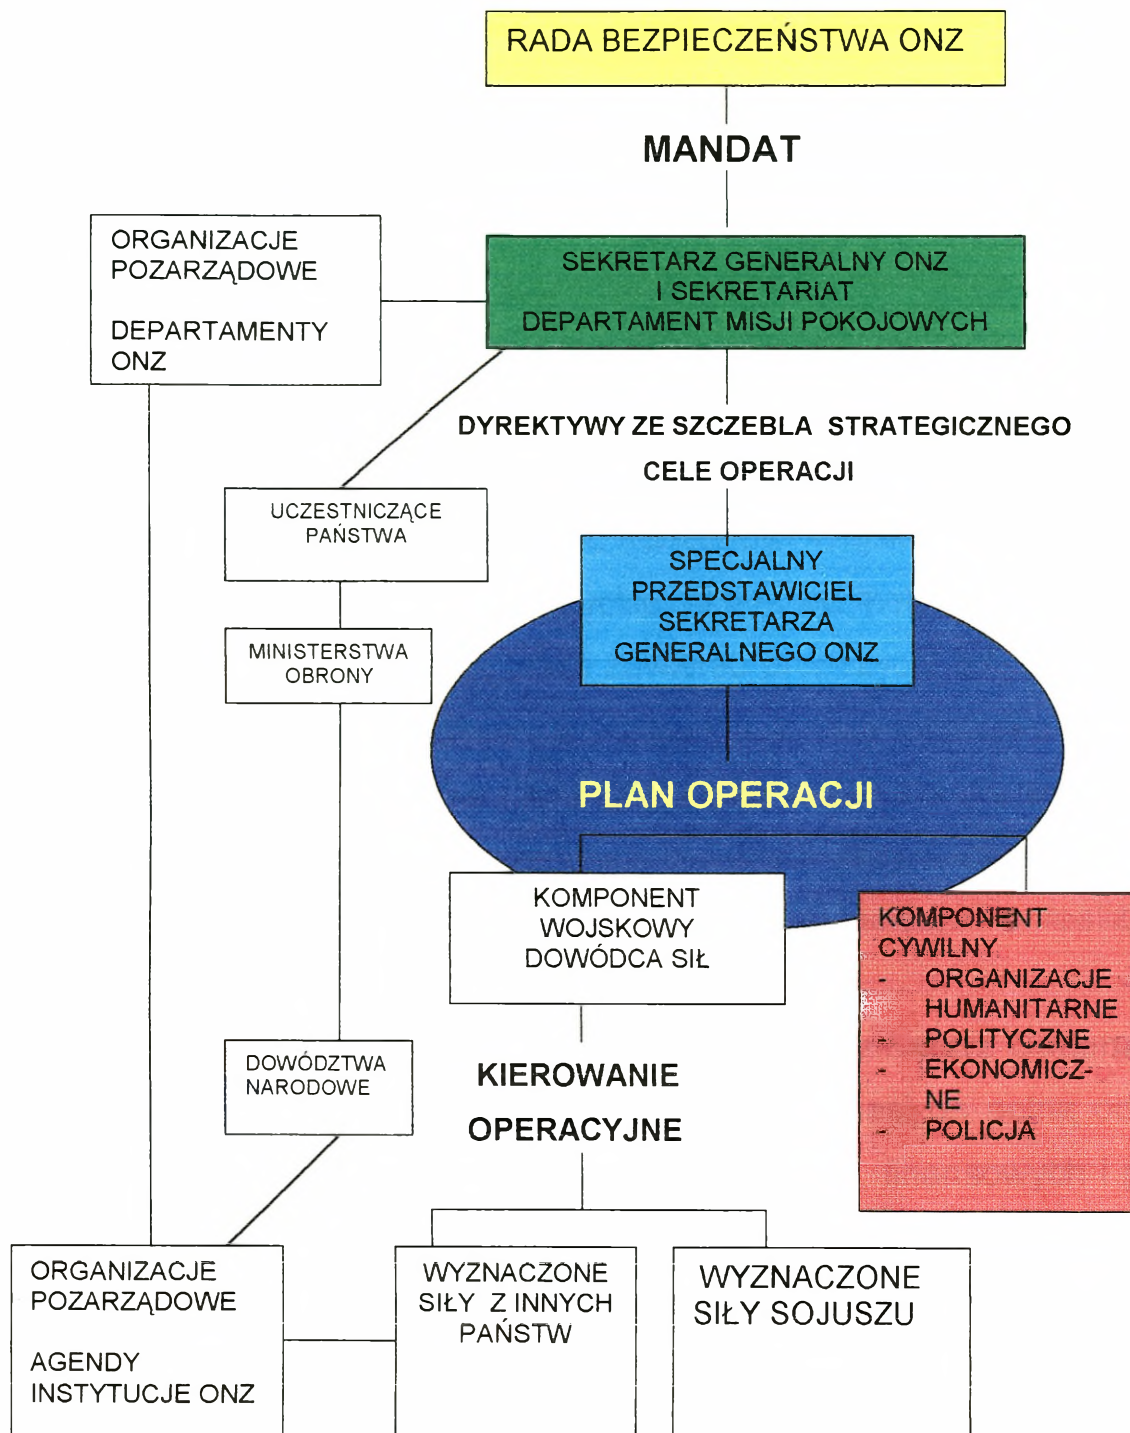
RADA BEZPIECZEŃSTWA ONZ

MANDAT

ORGANIZACJE POZARZĄDOWE

DEPARTAMENTY ONZ

SEKRETARZ GENERALNY ONZ
I SEKRETARIAT
DEPARTAMENT MISJI POKOJOWYCH

DYREKTYWY ZE SZCZEBLA STRATEGICZNEGO

CELE OPERACJI

UCZESTNICZĄCE PAŃSTWA

SPECJALNY PRZEDSTAWICIEL SEKRETARZA GENERALNEGO ONZ

MINISTERSTWA OBRONY

PLAN OPERACJI

KOMPONENT WOJSKOWY DOWÓDCA SIŁ

KOMPONENT CYWILNY
- ORGANIZACJE HUMANITARNE
- POLITYCZNE
- EKONOMICZNE
- POLICJA

DOWÓDZTWA NARODOWE

KIEROWANIE OPERACYJNE

ORGANIZACJE POZARZĄDOWE

AGENDY INSTYTUCJE ONZ

WYZNACZONE SIŁY Z INNYCH PAŃSTW

WYZNACZONE SIŁY SOJUSZU